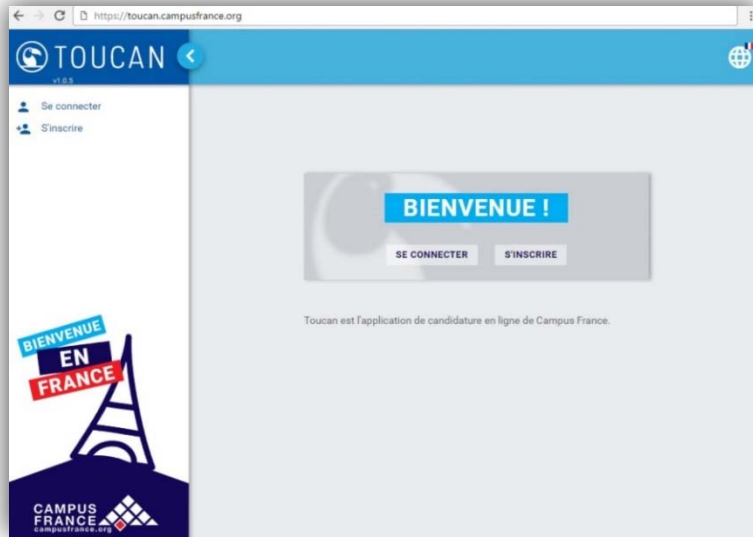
https://toucan.campusfrance.org

TOUCAN
v1.0.5

Se connecter
S'inscrire

BIENVENUE !

SE CONNECTER
S'INSCRIRE

Toucan est l'application de candidature en ligne de Campus France.

BIENVENUE
EN
FRANCE

CAMPUS
FRANCE
campusfrance.org